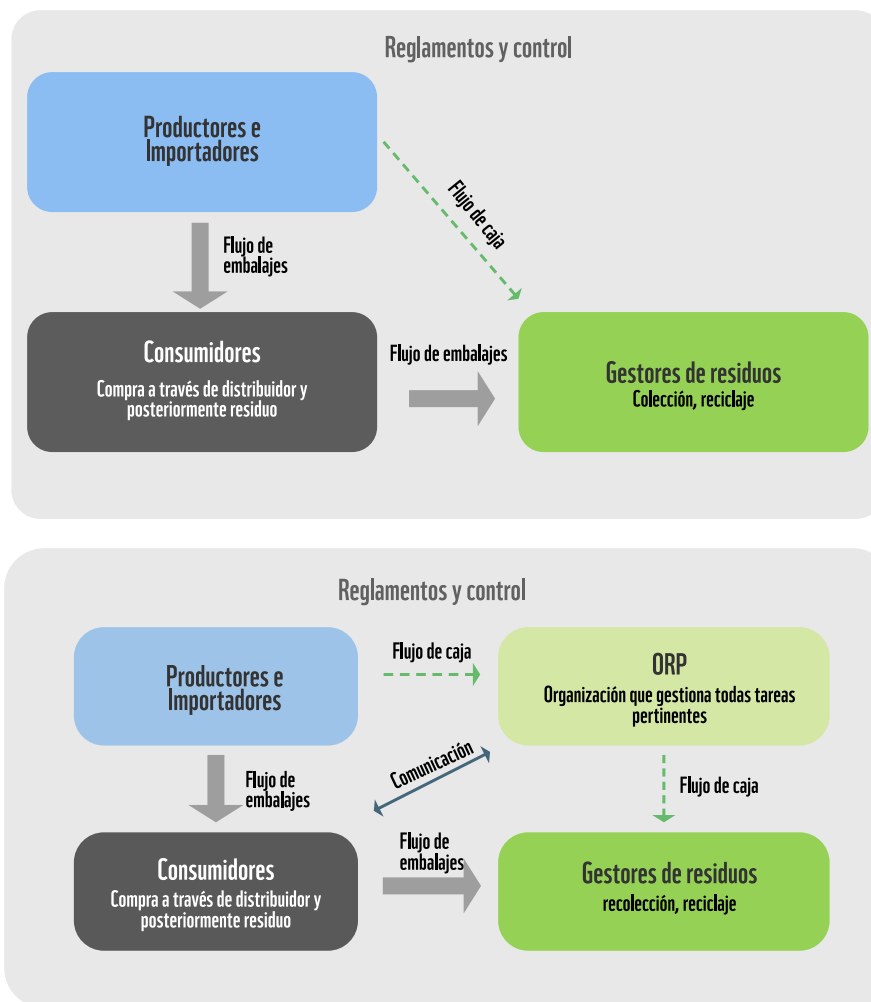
Reglamentos y control

Productores e Importadores

Flujo de caja

Flujo de embalajes

Consumidores
Compra a través de distribuidor y posteriormente residuo

Flujo de embalajes

Gestores de residuos
Colección, reciclaje

Reglamentos y control

Productores e Importadores

Flujo de caja

ORP
Organización que gestiona todas tareas pertinentes

Flujo de embalajes

Comunicación

Flujo de caja

Consumidores
Compra a través de distribuidor y posteriormente residuo

Flujo de embalajes

Gestores de residuos
recolección, reciclaje